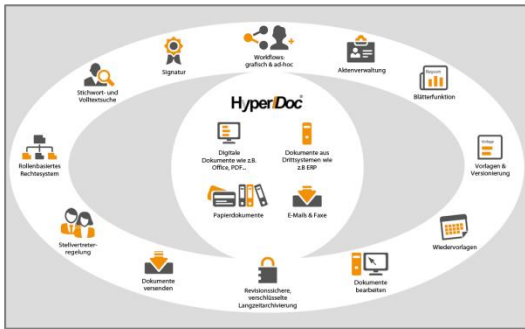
HyperDoc

Digitale Dokumente wie z.B. Office, PDF...

Dokumente aus Drittsystemen wie z.B ERP

Papierdokumente

E-Mails & Faxe

Workflows: grafisch & ad-hoc

Signatur

Aktenverwaltung

Stichwort- und Volltextsuche

Blätterfunktion

Rollenbasiertes Rechtesystem

Vorlagen & Versionierung

Stellvertreterregelung

Wiedervorlagen

Dokumente versenden

Revisionssichere, verschlüsselte Langzeitarchivierung

Dokumente bearbeiten